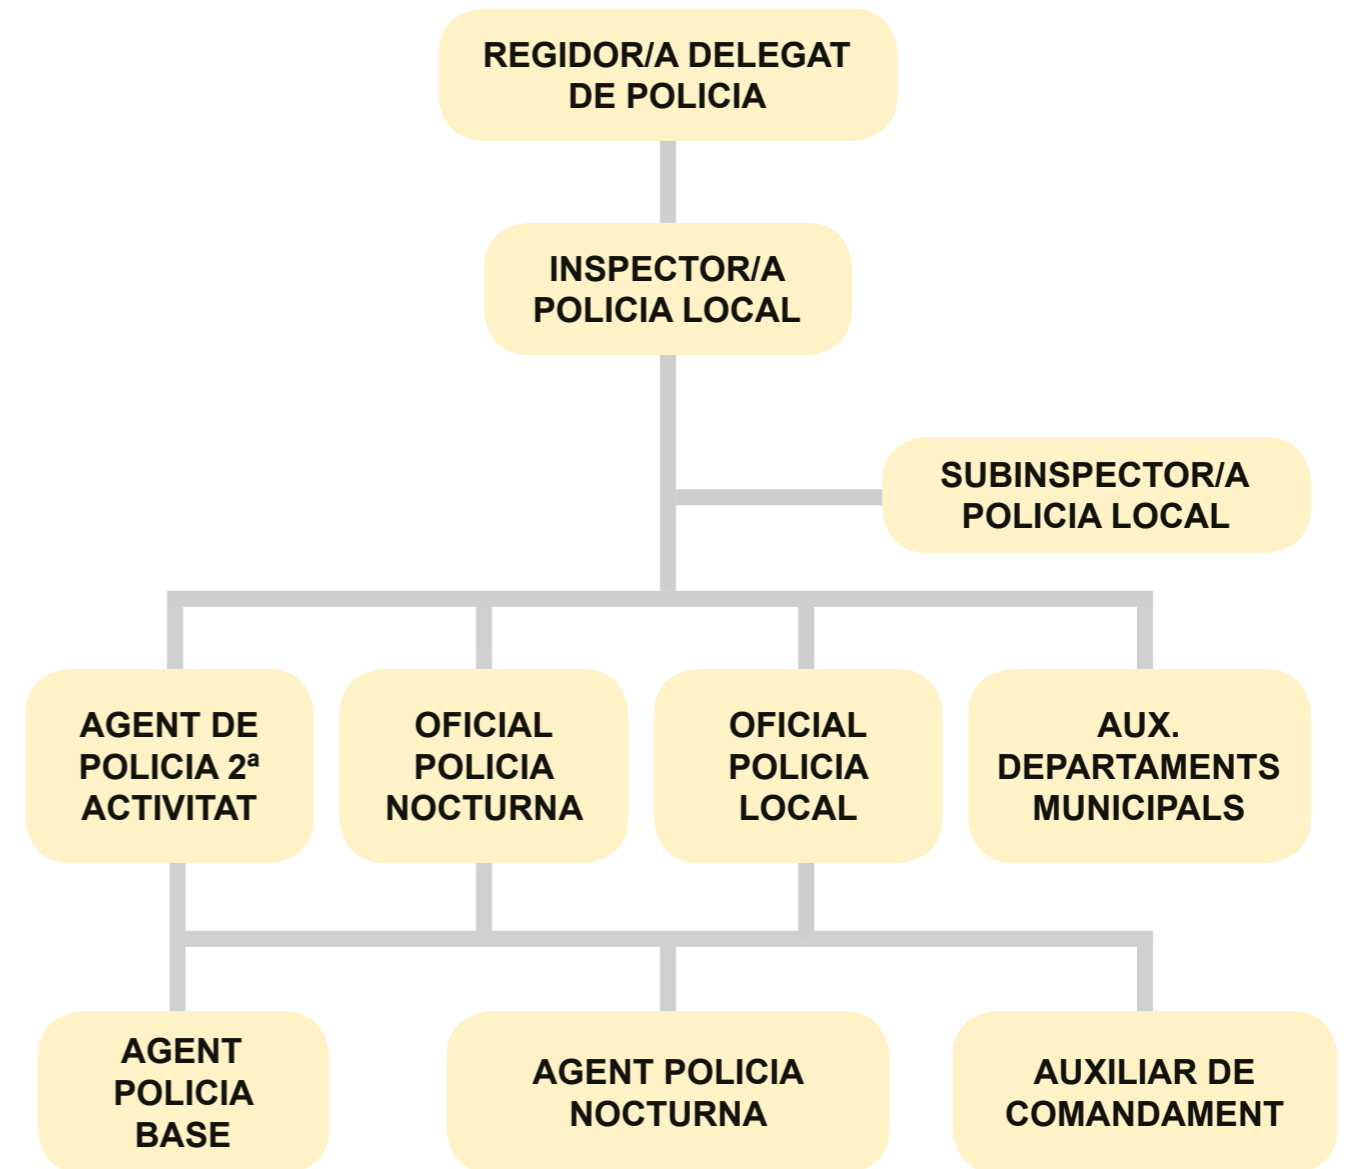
REGIDOR/A DELEGAT DE POLICIA

INSPECTOR/A POLICIA LOCAL

SUBINSPECTOR/A POLICIA LOCAL

AGENT DE POLICIA 2ª ACTIVITAT

OFICIAL POLICIA NOCTURNA

OFICIAL POLICIA LOCAL

AUX. DEPARTAMENTS MUNICIPALS

AGENT POLICIA BASE

AGENT POLICIA NOCTURNA

AUXILIAR DE COMANDAMENT